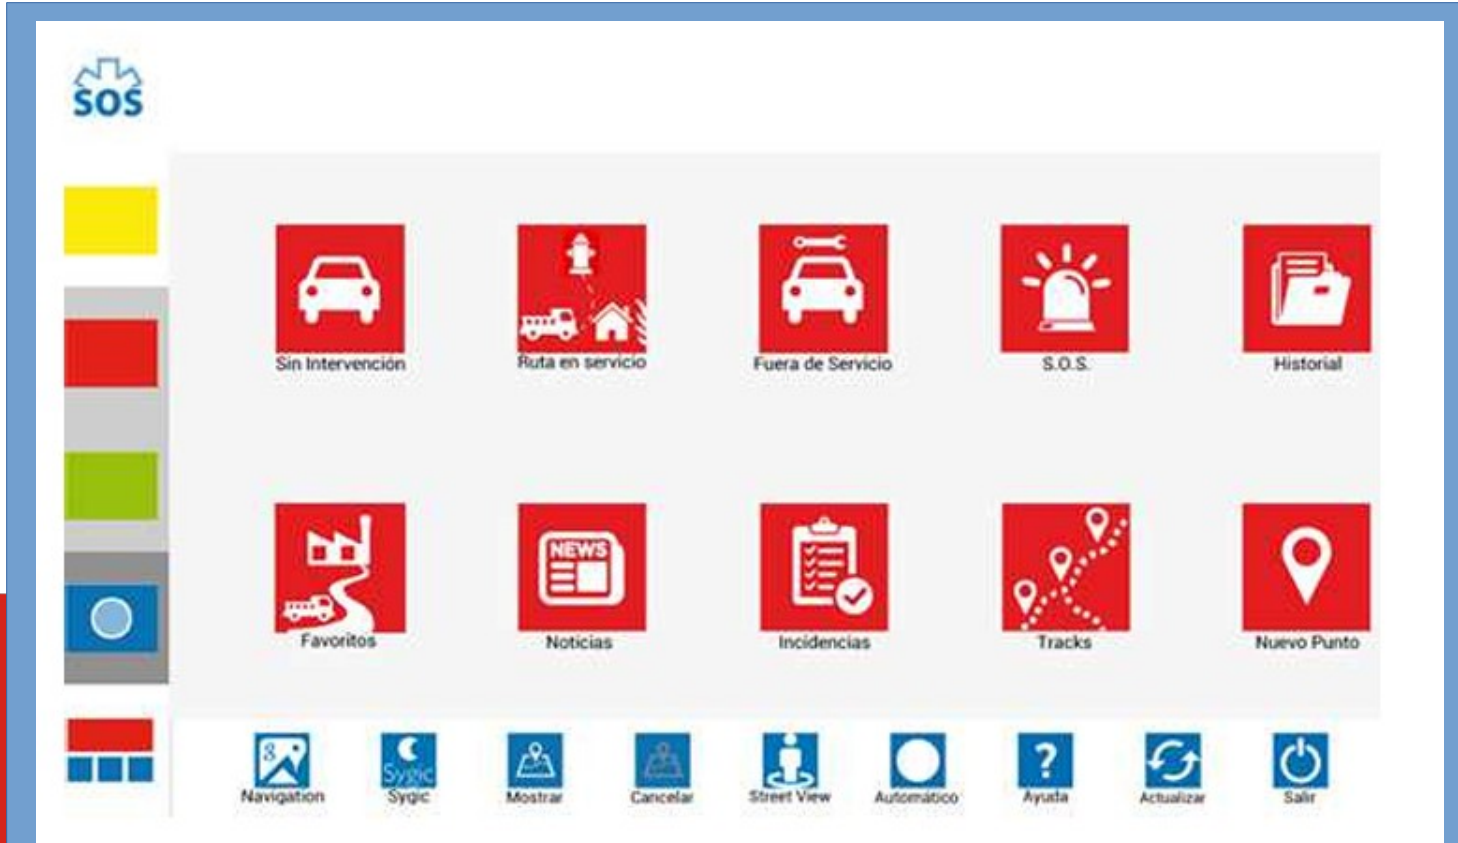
SOS

Sin Intervención
Ruta en servicio
Fuera de Servicio
S.O.S.
Historial

NEWS

Favoritos
Noticias
Incidencias
Tracks
Nuevo Punto

Navigation
Sygic
Sygic
Mostrar
Cancelar
Street View
Automático
Ayuda
Actualizar
Salir